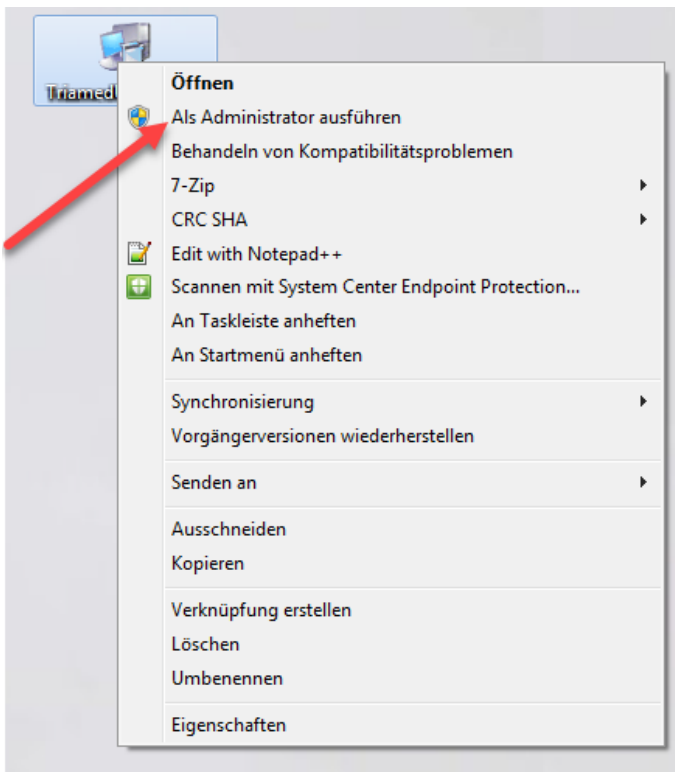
Triamed

Öffnen
Als Administrator ausführen
Behandeln von Kompatibilitätsproblemen
7-Zip
CRC SHA
Edit with Notepad++
Scannen mit System Center Endpoint Protection...
An Taskleiste anheften
An Startmenü anheften

Synchronisierung
Vorgängerversionen wiederherstellen

Senden an

Ausschneiden
Kopieren

Verknüpfung erstellen
Löschen
Umbenennen

Eigenschaften